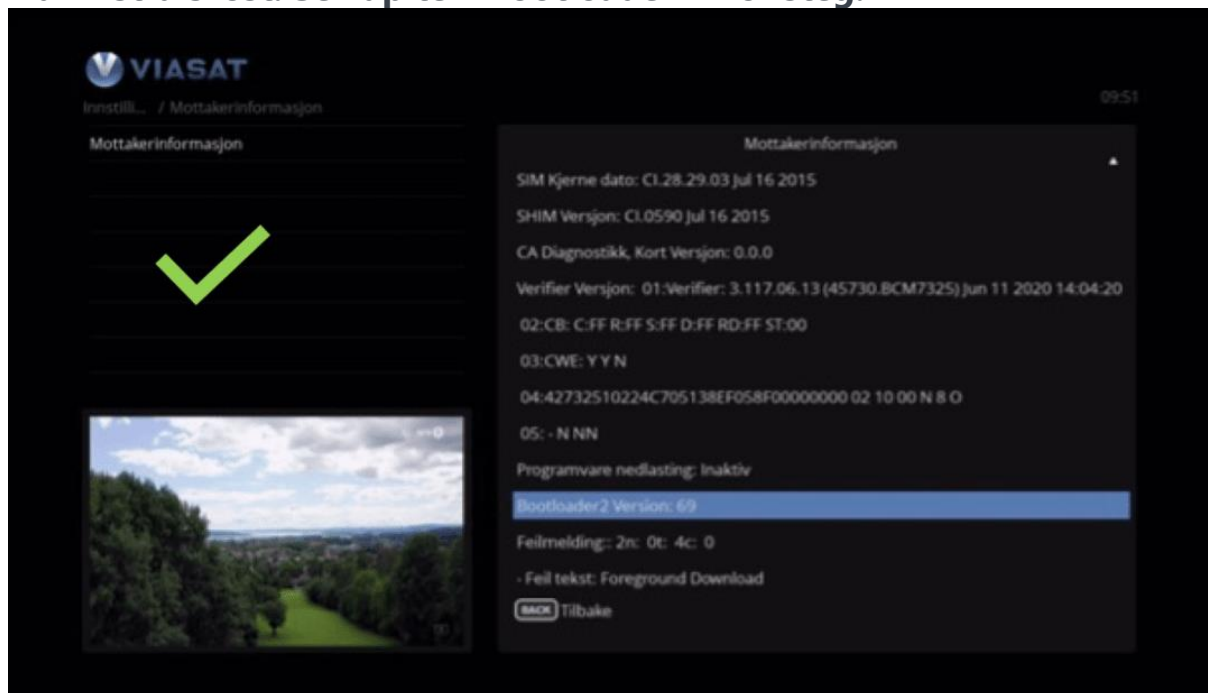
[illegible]

VIASAT

Innstilli... / Mottakerinformasjon

09:51

Mottakerinformasjon

Mottakerinformasjon

SIM Kjerne dato: Cl.28.29.03 Jul 16 2015

SHIM Versjon: Cl.0590 Jul 16 2015

CA Diagnostikk, Kort Versjon: 0.0.0

Verifier Versjon: 01:Verifier: 3.117.06.13 (45730.BCM7325) Jun 11 2020 14:04:20

02:CB: C:FF R:FF S:FF D:FF RD:FF ST:00

03:CWE: Y Y N

04:42732510224C705138EF058F00000000 02 10 00 N 8 O

05: - N NN

Programvare nedlasting: Inaktiv

Bootloader2 Version: 69

Feilmelding:: 2n: 0t: 4c: 0

- Feil tekst: Foreground Download

BACK Tilbake